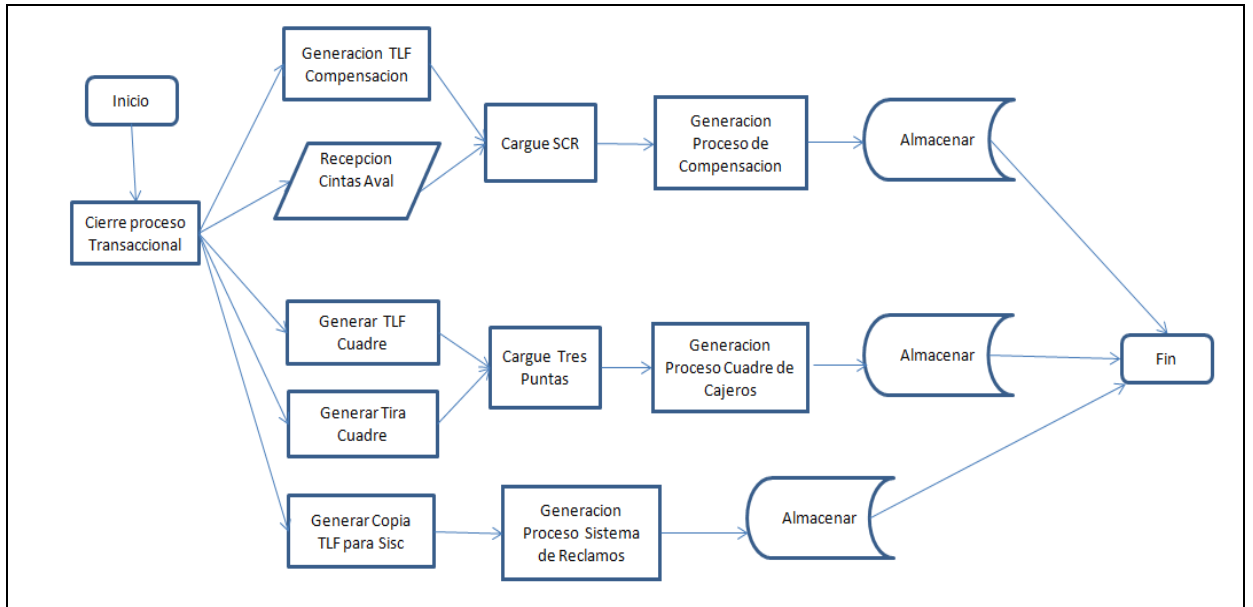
Inicio

Cierre proceso Transaccional

Generacion TLF Compensacion

Recepcion Cintas Aval

Cargue SCR

Generacion Proceso de Compensacion

Almacenar

Generar TLF Cuadre

Generar Tira Cuadre

Cargue Tres Puntas

Generacion Proceso Cuadre de Cajeros

Almacenar

Fin

Generar Copia TLF para Sisc

Generacion Proceso Sistema de Reclamos

Almacenar